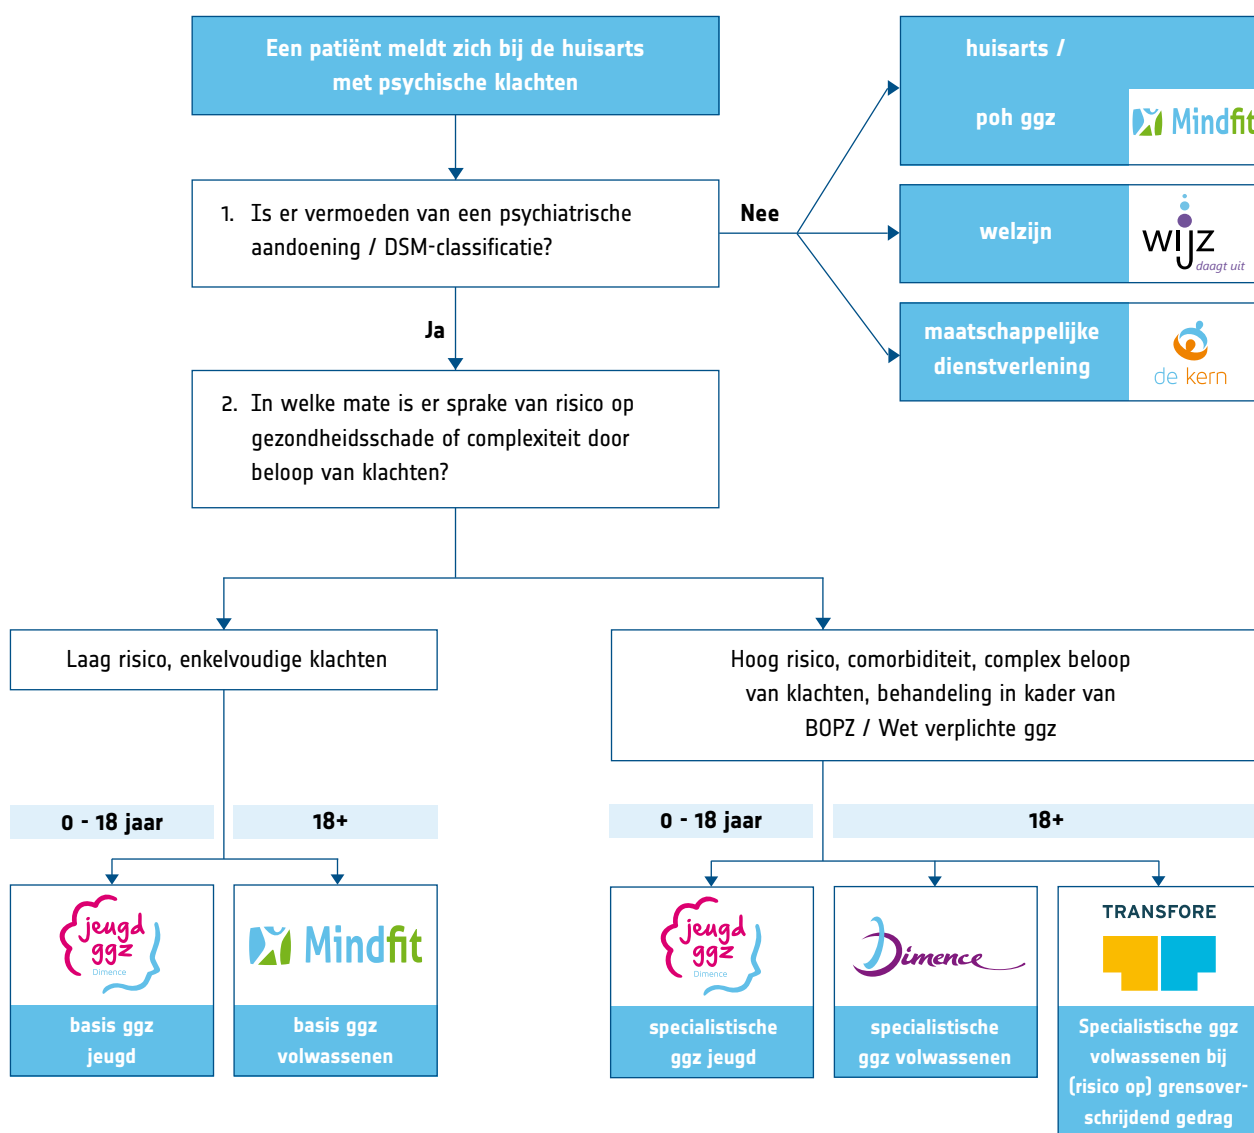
Een patiënt meldt zich bij de huisarts met psychische klachten

1. Is er vermoeden van een psychiatrische aandoening / DSM-classificatie?

Nee

huisarts /

poh ggz

Mindfit

welzijn

wijz daagt uit

maatschappelijke dienstverlening

de kern

Ja

2. In welke mate is er sprake van risico op gezondheidsschade of complexiteit door beloop van klachten?

Laag risico, enkelvoudige klachten

Hoog risico, comorbiditeit, complex beloop van klachten, behandeling in kader van BOPZ / Wet verplichte ggz

0 - 18 jaar

18+

0 - 18 jaar

18+

jeugd ggz Dimence

basis ggz jeugd

Mindfit

basis ggz volwassenen

jeugd ggz Dimence

specialistische ggz jeugd

Dimence

specialistische ggz volwassenen

TRANSFORE

Specialistische ggz volwassenen bij (risico op) grensoverschrijdend gedrag